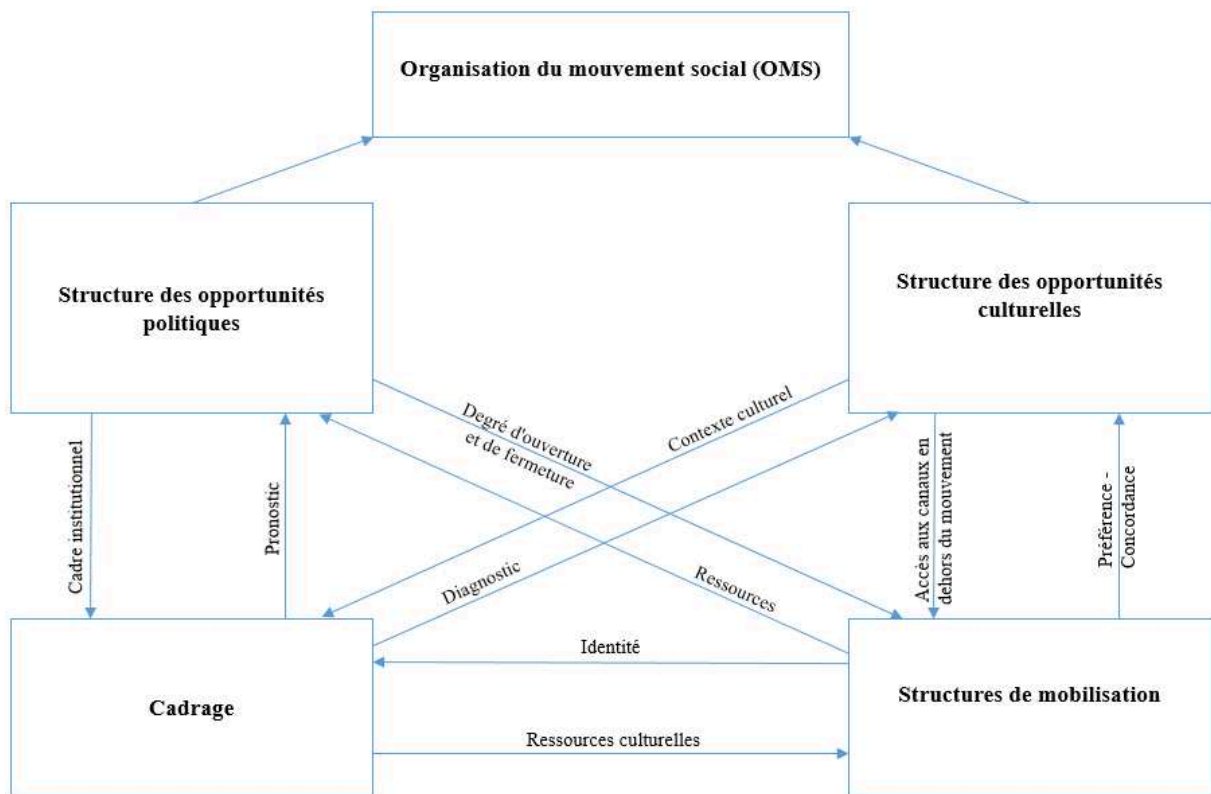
Organisation du mouvement social (OMS)

Structure des opportunités politiques

Structure des opportunités culturelles

Cadre institutionnel

Pronostic

Degré d'ouverture et de fermeture

Contexte culturel

Accès aux canaux en dehors du mouvement

Préférence - Concordance

Diagnostic

Ressources

Identité

Cadrage

Structures de mobilisation

Ressources culturelles